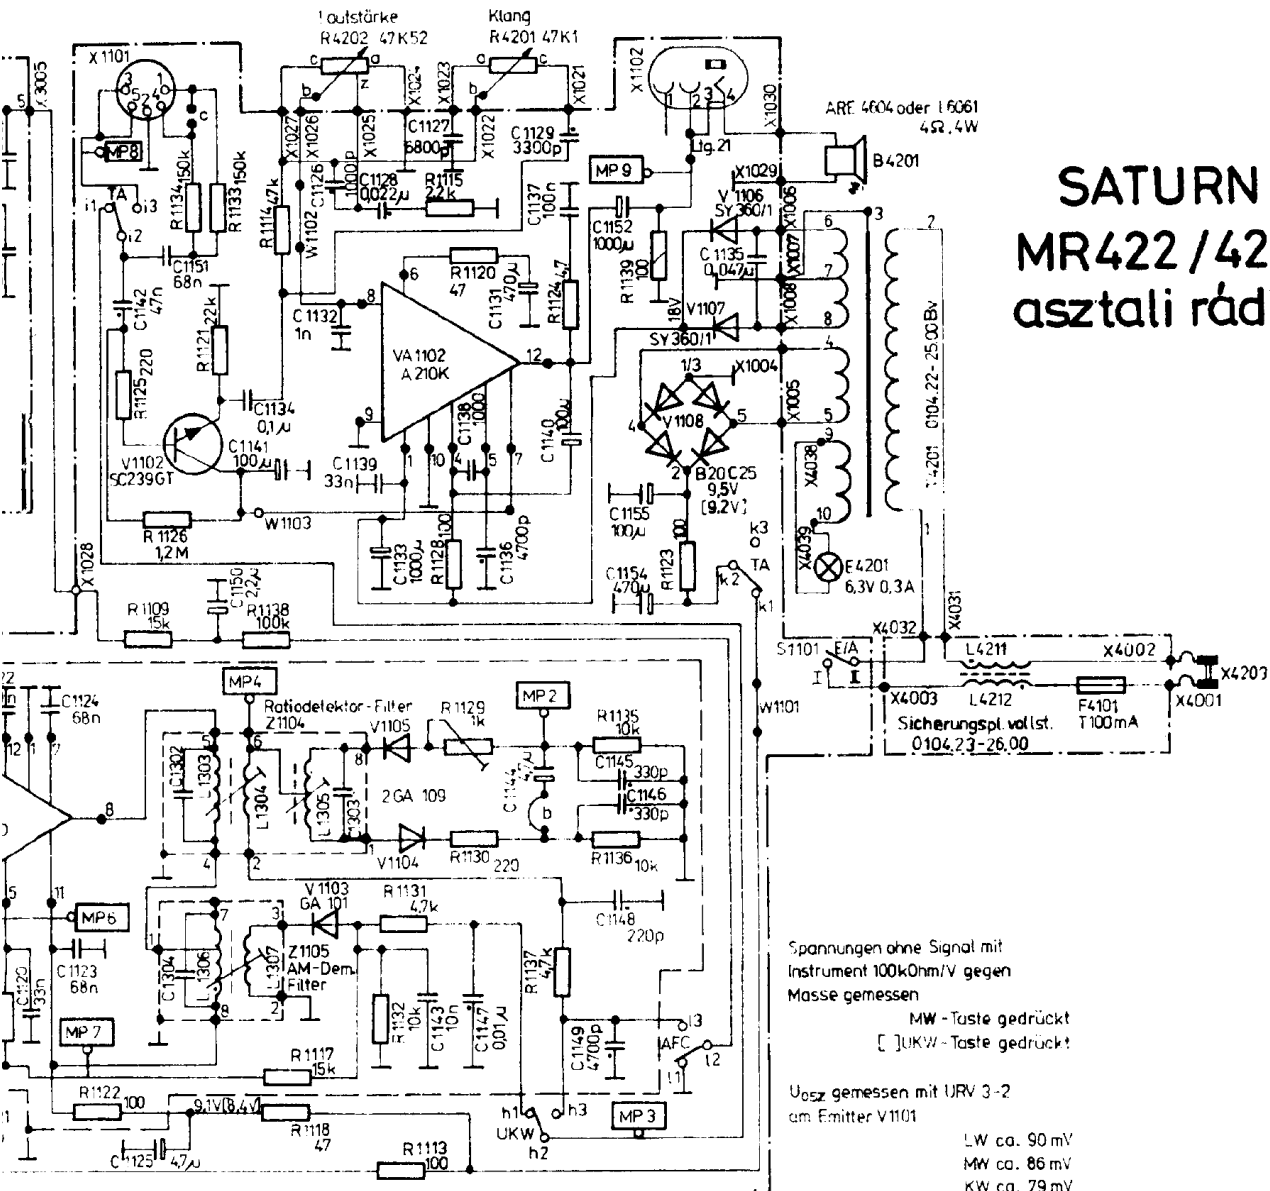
SATURN
MR422 / 42
asztali rád

Lautstärke
R4202 47K52
Klang
R4201 47K1
X1101
X3005
X1102
X1030
ARE 4604 oder L6061
4Ω, 4W
B4201
MP8
MP9
TA
i1 i3 i2
R1134 150k
R1133 150k
R1114 47k
X1027 X1026 X1025 X1024 X1023 X1022 X1021
C1127 6800p
C1129 3300p
C1126 1000p
C1128 0,022µ
R1115 22k
W1102
C1137 100n
C1152 1000µ
R1139 100
18V
Ltg.21
X1029
V1106 SY360/1
X1006
C1135 0,047µ
X1007
X1008
V1107 SY360/1
C1151 68n
C1142 47n
R1121 22k
R1125 220
C1132 1n
R1120 47
C1131 470µ
R1124 4,7
VA1102 A210K
12
C1134 0,1µ
V1102 SC239GT
C1141 100µ
C1139 33n
C1138 1000
C1140 100µ
1/3
X1004
V1108
X1005
X4038
L4201 0104.22-25.00Bv
B20C25
9,5V [9,2V]
C1155 100µ
R1123 100
k3 TA k2 k1
X4039
E4201 6,3V 0,3A
R1126 1,2M
W1103
C1133 1000µ
R1128 100
C1136 4700p
C1154 470µ
X1028
R1109 15k
C1150 2,2µ
R1138 100k
X4032 X4031
S1101 E/A
I II
L4211 X4002
X4203
L4212
X4003
F4101 T100mA
X4001
Sicherungspl. vollst. 0104.23-26.00
W1101
C1124 68n
MP4
Ratiodetektor-Filter Z1104
V1105
R1129 1k
MP2
R1135 10k
C1145 330p
C1146 330p
C1302 L1303 L1304 L1305 C1303
2GA 109
C1144 4,7µ
b
V1104
R1130 220
R1136 10k
MP6
V1103 GA 101
R1131 4,7k
C1148 220p
C1123 68n
C1120 33n
C1304 L1306 L1307
Z1105 AM-Dem. Filter
R1132 10k
C1143 10n
C1147 0,01µ
R1137 4,7k
C1149 4700p
AFC l3 l2 l1
MP7
R1117 15k
R1122 100
9,1V [8,4V]
R1118 47
h1 h3 UKW h2
MP3
C1125 4,7µ
R1113 100

Spannungen ohne Signal mit Instrument 100kOhm/V gegen Masse gemessen
MW - Taste gedrückt
[ ] UKW - Taste gedrückt

U$_{osz}$ gemessen mit URV 3-2 am Emitter V1101
LW ca. 90 mV
MW ca. 86 mV
KW ca. 79 mV